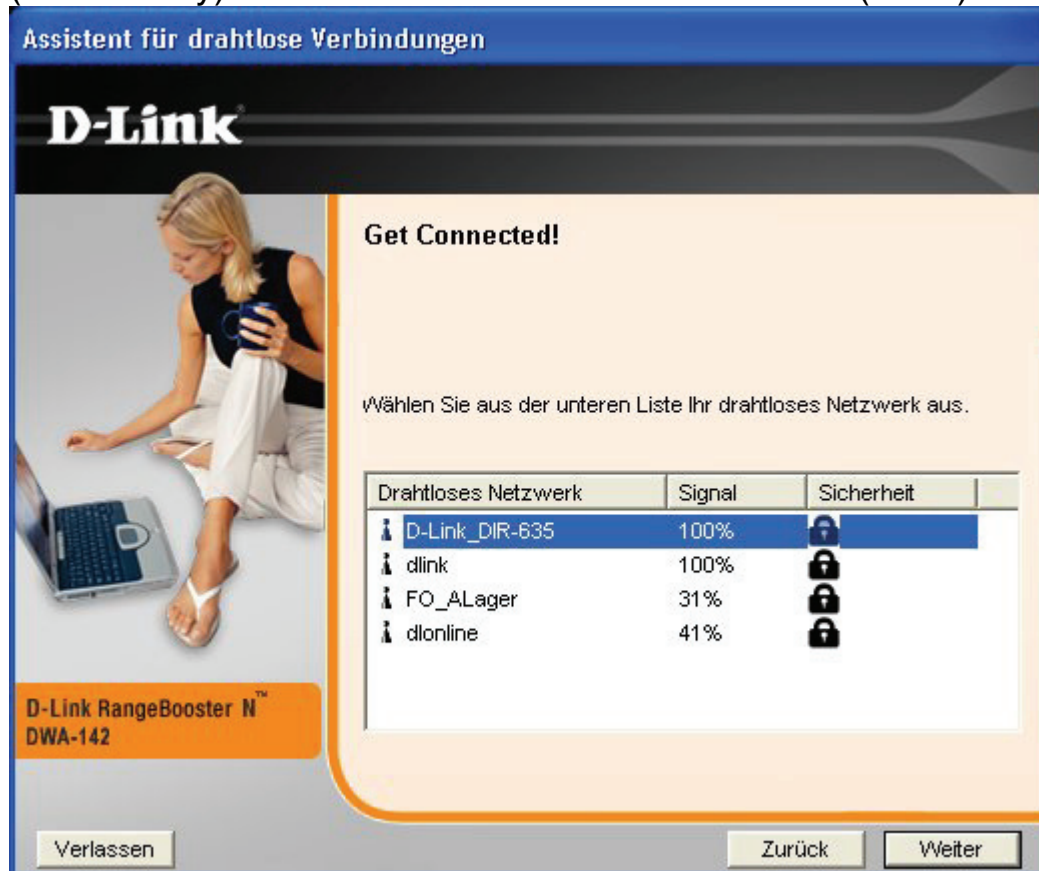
Assistent für drahtlose Verbindungen

D-Link

Get Connected!

Wählen Sie aus der unteren Liste Ihr drahtloses Netzwerk aus.

| Drahtloses Netzwerk | Signal | Sicherheit |
|---|---|---|
| D-Link_DIR-635 | 100% | |
| dlink | 100% | |
| FO_ALager | 31% | |
| dlonline | 41% | |

D-Link RangeBooster N™
DWA-142

Verlassen

Zurück

Weiter